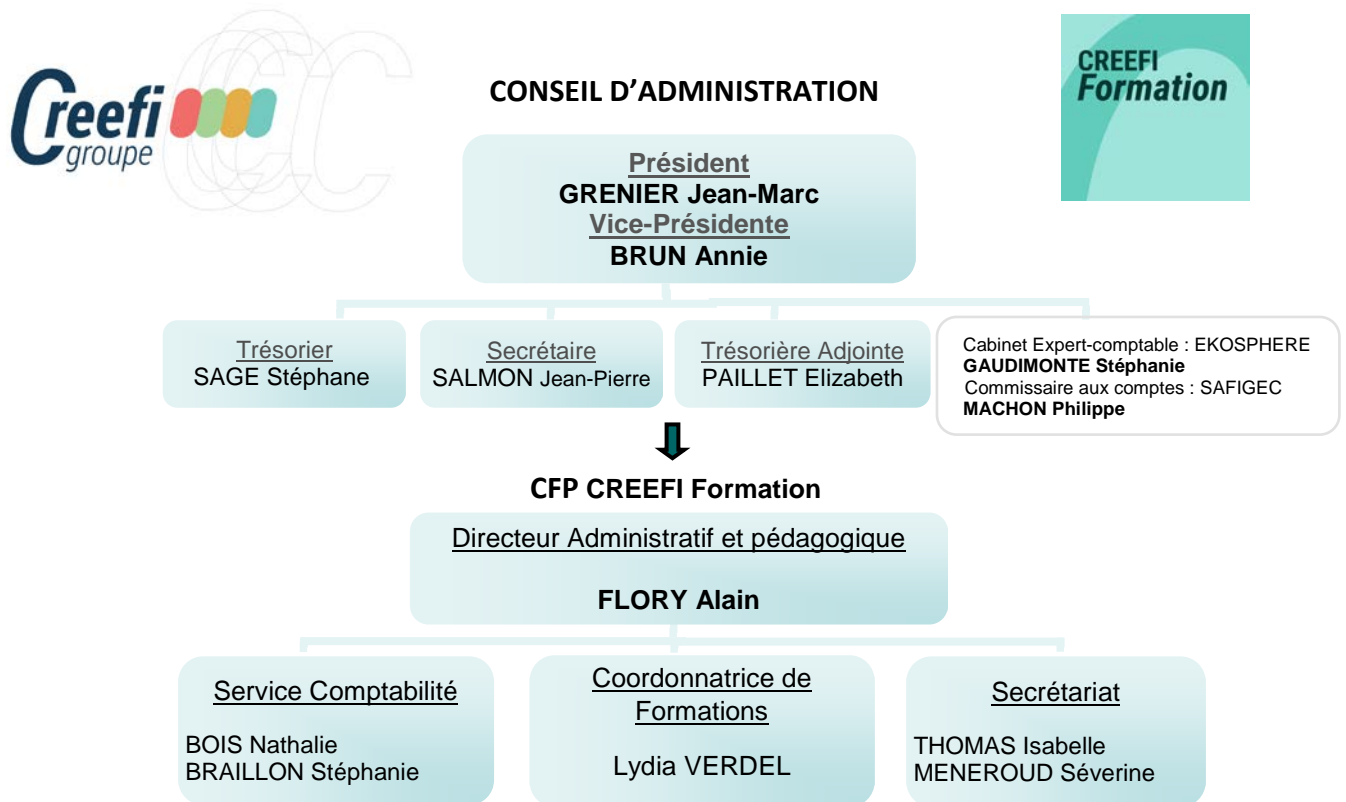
Creefi groupe

CONSEIL D'ADMINISTRATION

CREEFI Formation

Président
GRENIER Jean-Marc
Vice-Présidente
BRUN Annie

Trésorier
SAGE Stéphane

Secrétaire
SALMON Jean-Pierre

Trésorière Adjointe
PAILLET Elizabeth

Cabinet Expert-comptable : EKOSPHERE
GAUDIMONTE Stéphanie
Commissaire aux comptes : SAFIGEC
MACHON Philippe

CFP CREEFI Formation

Directeur Administratif et pédagogique

FLORY Alain

Service Comptabilité

BOIS Nathalie
BRAILLON Stéphanie

Coordonnatrice de Formations

Lydia VERDEL

Secrétariat

THOMAS Isabelle
MENEROUD Séverine